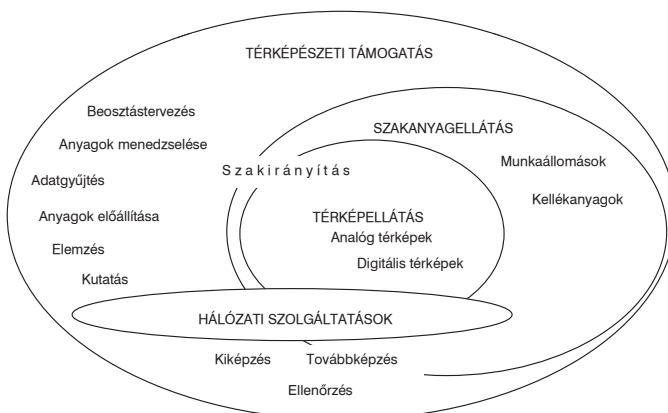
TÉRKÉPÉSZETI TÁMOGATÁS

Beosztástervezés

Anyagok menedzselése

Adatgyűjtés

Anyagok előállítása

Elemzés

Kutatás

SZAKANYAGELLÁTÁS

Szakirányítás

Munkaállomások

Kellékanyagok

TÉRKÉPELLÁTÁS

Analóg térképek

Digitális térképek

HÁLÓZATI SZOLGÁLTATÁSOK

Kiképzés

Továbbképzés

Ellenőrzés